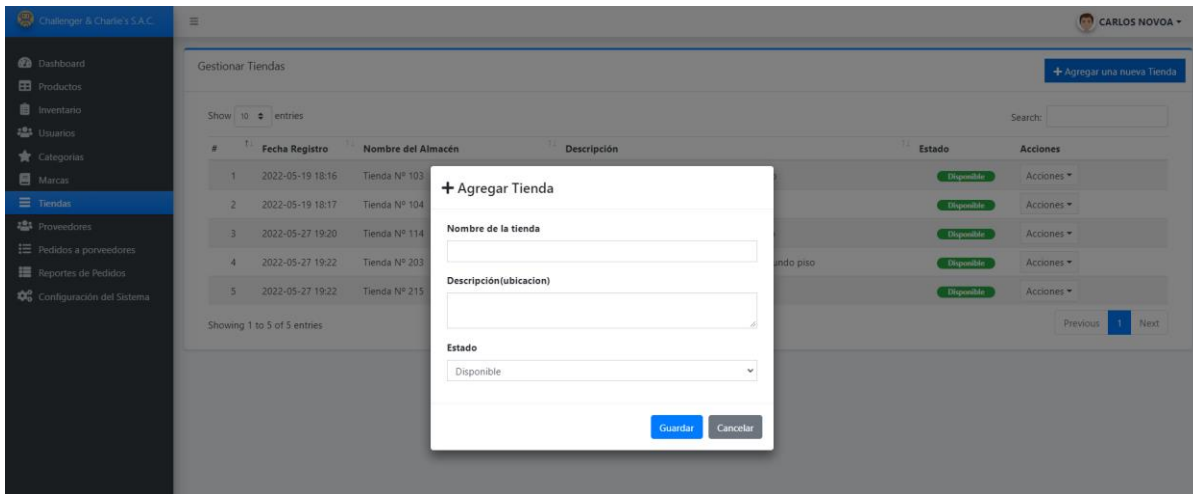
Challenger & Charlie's S.A.C.

Dashboard
Productos
Inventario
Usuarios
Categorias
Marcas
Tiendas
Proveedores
Pedidos a porveedores
Reportes de Pedidos
Configuración del Sistema

CARLOS NOVOA

Gestionar Tiendas

+ Agregar una nueva Tienda

Show 10 entries

Search:

| # | Fecha Registro | Nombre del Almacén | Descripción | Estado | Acciones |
|---|---|---|---|---|---|
| 1 | 2022-05-19 18:16 | Tienda Nº 103 | | Disponible | Acciones |
| 2 | 2022-05-19 18:17 | Tienda Nº 104 | | Disponible | Acciones |
| 3 | 2022-05-27 19:20 | Tienda Nº 114 | | Disponible | Acciones |
| 4 | 2022-05-27 19:22 | Tienda Nº 203 | undo piso | Disponible | Acciones |
| 5 | 2022-05-27 19:22 | Tienda Nº 215 | | Disponible | Acciones |

Showing 1 to 5 of 5 entries

Previous 1 Next

+ Agregar Tienda

Nombre de la tienda

Descripción(ubicacion)

Estado

Disponible

Guardar Cancelar